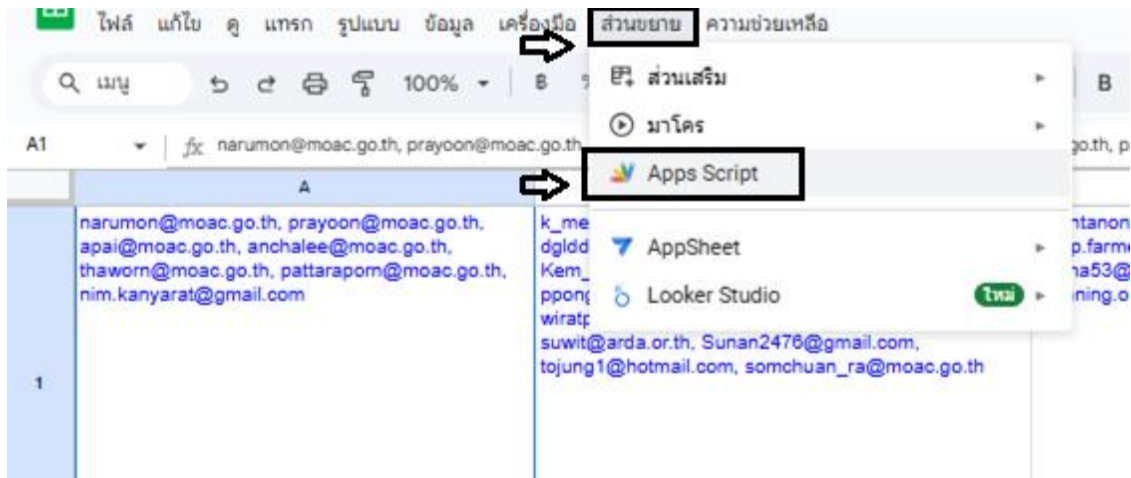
ไฟล์ แก้ไข ดู แทรก รูปแบบ ข้อมูล เครื่องมือ ส่วนขยาย ความช่วยเหลือ

เมนู 100% B B

A1 fx narumon@moac.go.th, prayoon@moac.go.th

A

1

narumon@moac.go.th, prayoon@moac.go.th, apai@moac.go.th, anchalee@moac.go.th, thaworn@moac.go.th, pattaraporn@moac.go.th, nim.kanyarat@gmail.com

k_me dgldd Kem_ ppong wiratp suwit@arda.or.th, Sunan2476@gmail.com, tojung1@hotmail.com, somchuan_ra@moac.go.th

go.th, p ntanon p.farme na53@ ning.o

ส่วนเสริม

มาโคร

Apps Script

AppSheet

Looker Studio ใหม่